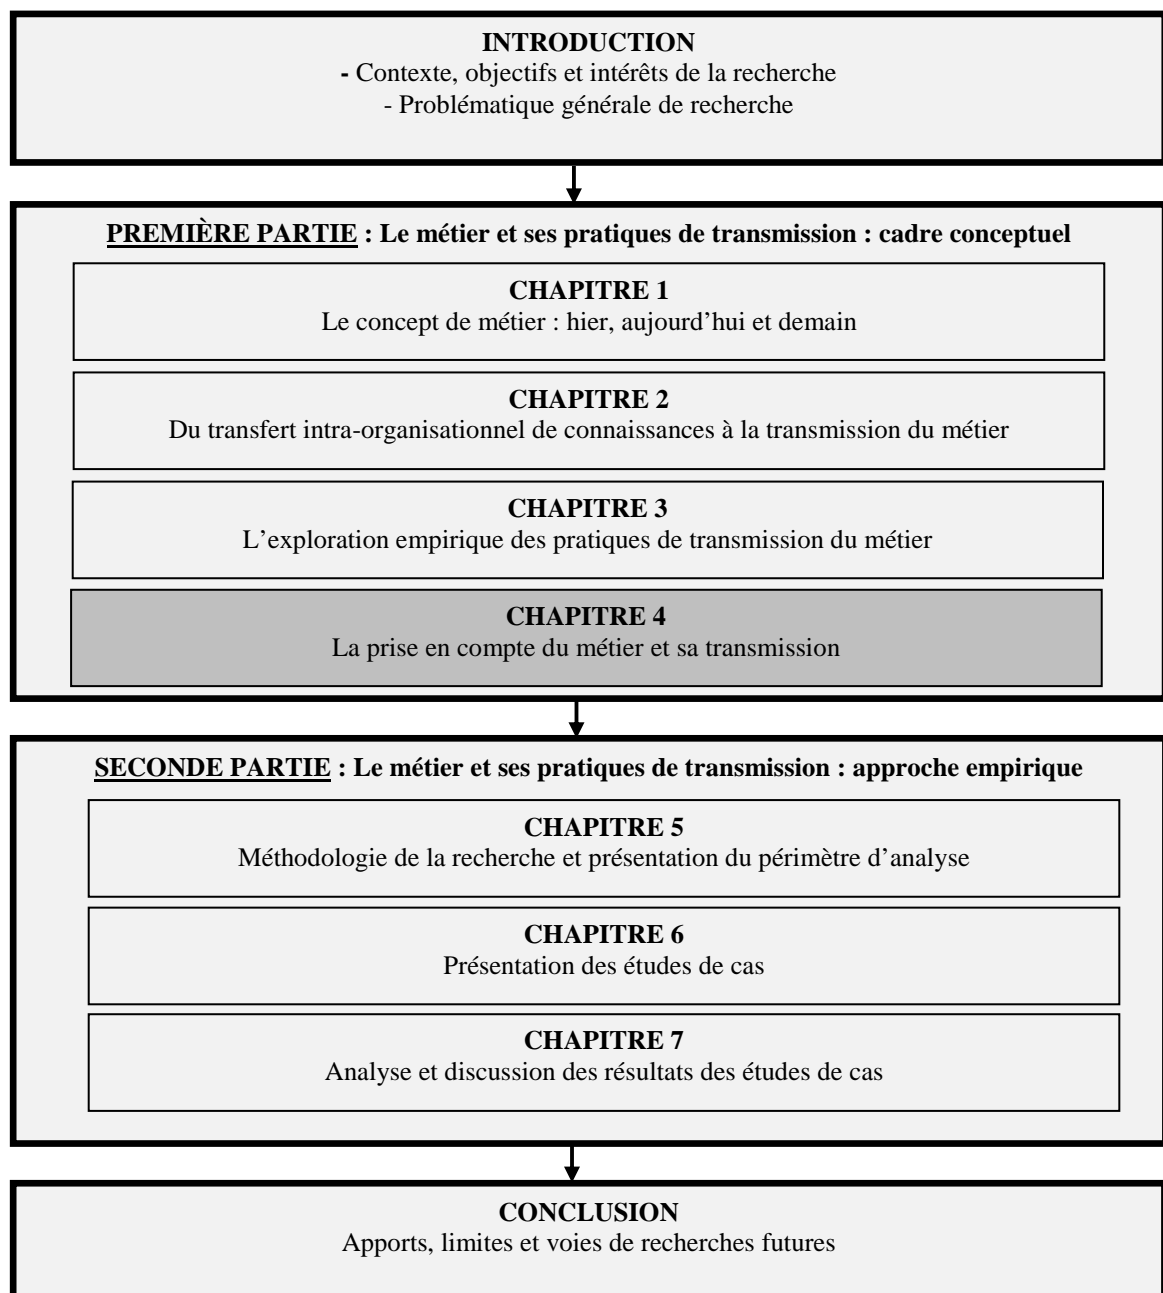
**INTRODUCTION**
- Contexte, objectifs et intérêts de la recherche
- Problématique générale de recherche

**PREMIÈRE PARTIE : Le métier et ses pratiques de transmission : cadre conceptuel**

**CHAPITRE 1**
Le concept de métier : hier, aujourd'hui et demain

**CHAPITRE 2**
Du transfert intra-organisationnel de connaissances à la transmission du métier

**CHAPITRE 3**
L'exploration empirique des pratiques de transmission du métier

**CHAPITRE 4**
La prise en compte du métier et sa transmission

**SECONDE PARTIE : Le métier et ses pratiques de transmission : approche empirique**

**CHAPITRE 5**
Méthodologie de la recherche et présentation du périmètre d'analyse

**CHAPITRE 6**
Présentation des études de cas

**CHAPITRE 7**
Analyse et discussion des résultats des études de cas

**CONCLUSION**
Apports, limites et voies de recherches futures